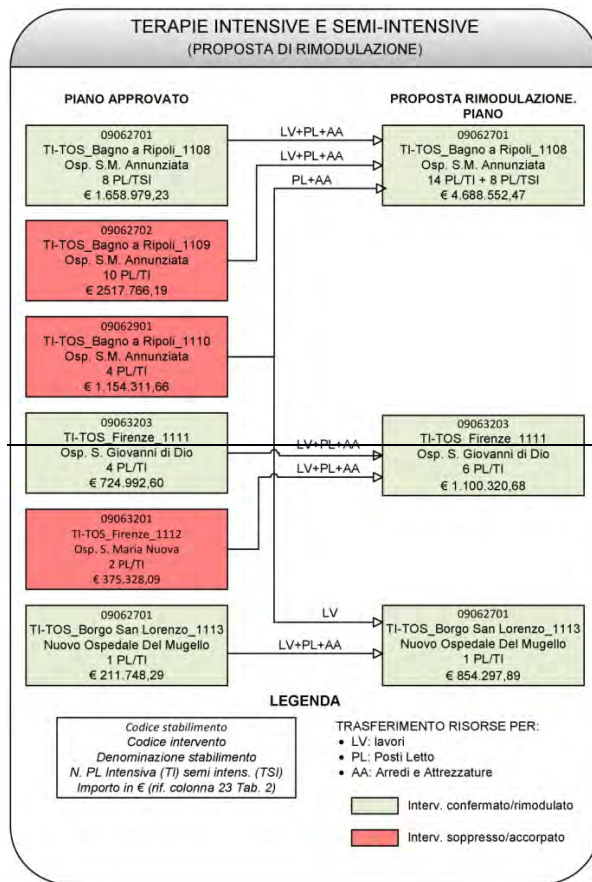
TERAPIE INTENSIVE E SEMI-INTENSIVE
(PROPOSTA DI RIMODULAZIONE)

PIANO APPROVATO

PROPOSTA RIMODULAZIONE. PIANO

09062701
TI-TOS_Bagno a Ripoli_1108
Osp. S.M. Annunziata
8 PL/TSI
€ 1.658.979,23

LV+PL+AA

LV+PL+AA

PL+AA

09062701
TI-TOS_Bagno a Ripoli_1108
Osp. S.M. Annunziata
14 PL/TI + 8 PL/TSI
€ 4.688.552,47

09062702
TI-TOS_Bagno a Ripoli_1109
Osp. S.M. Annunziata
10 PL/TI
€ 2517.766,19

09062901
TI-TOS_Bagno a Ripoli_1110
Osp. S.M. Annunziata
4 PL/TI
€ 1.154.311,66

09063203
TI-TOS_Firenze_1111
Osp. S. Giovanni di Dio
4 PL/TI
€ 724.992,60

LV+PL+AA

LV+PL+AA

09063203
TI-TOS_Firenze_1111
Osp. S. Giovanni di Dio
6 PL/TI
€ 1.100.320,68

09063201
TI-TOS_Firenze_1112
Osp. S. Maria Nuova
2 PL/TI
€ 375.328,09

LV

09062701
TI-TOS_Borgo San Lorenzo_1113
Nuovo Ospedale Del Mugello
1 PL/TI
€ 211.748,29

LV+PL+AA

09062701
TI-TOS_Borgo San Lorenzo_1113
Nuovo Ospedale Del Mugello
1 PL/TI
€ 854.297,89

LEGENDA

Codice stabilimento
Codice intervento
Denominazione stabilimento
N. PL Intensiva (TI) semi intens. (TSI)
Importo in € (rif. colonna 23 Tab. 2)

TRASFERIMENTO RISORSE PER:
• LV: lavori
• PL: Posti Letto
• AA: Arredi e Attrezzature

Interv. confermato/rimodulato

Interv. soppresso/accorpato